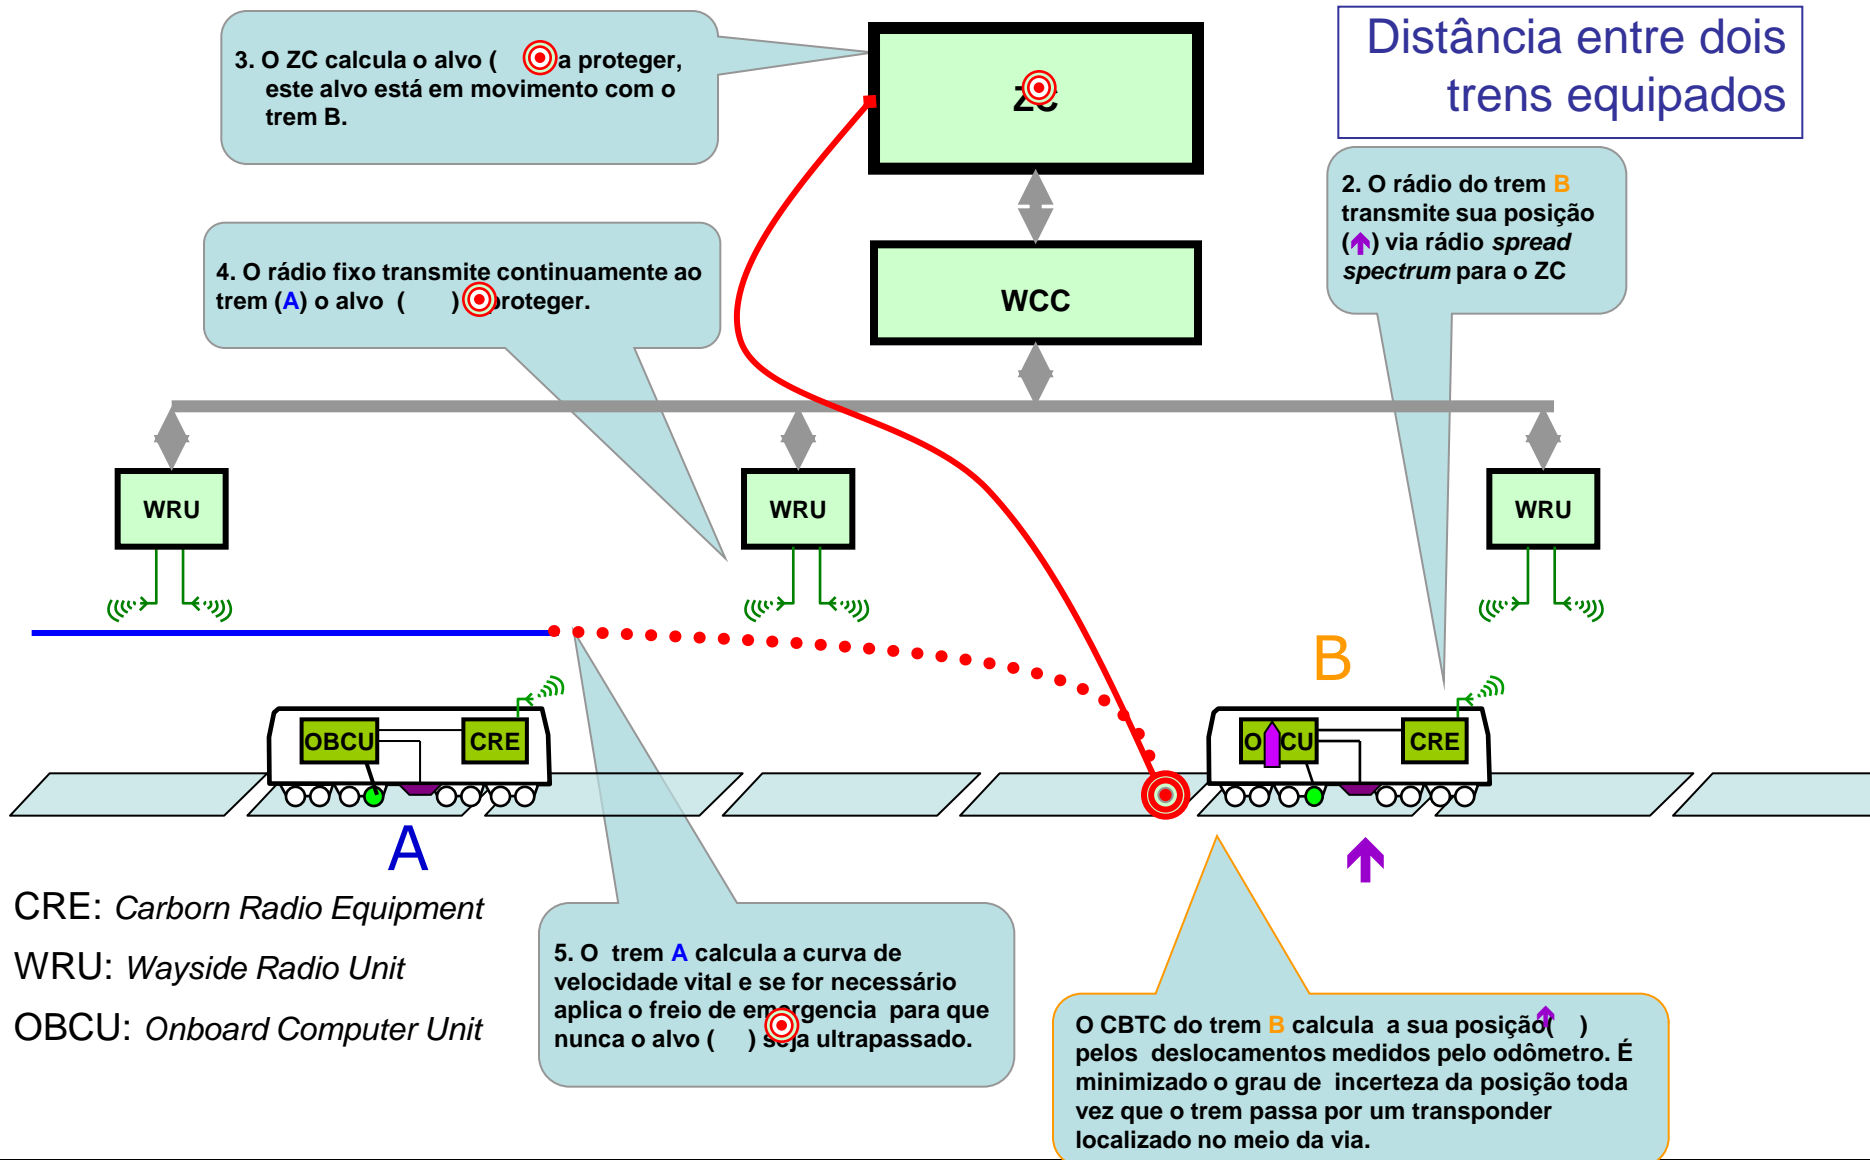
Distância entre dois trens equipados

3. O ZC calcula o alvo ( a proteger, este alvo está em movimento com o trem B.

ZC

WCC

2. O rádio do trem B transmite sua posição ( ) via rádio *spread spectrum* para o ZC

4. O rádio fixo transmite continuamente ao trem (A) o alvo ( ) proteger.

WRU

WRU

WRU

B

OBCU

CRE

OBCU

CRE

A

CRE: *Carborn Radio Equipment*

WRU: *Wayside Radio Unit*

OBCU: *Onboard Computer Unit*

5. O trem A calcula a curva de velocidade vital e se for necessário aplica o freio de emergencia para que nunca o alvo ( ) seja ultrapassado.

O CBTC do trem B calcula a sua posição ( ) pelos deslocamentos medidos pelo odômetro. É minimizado o grau de incerteza da posição toda vez que o trem passa por um transponder localizado no meio da via.